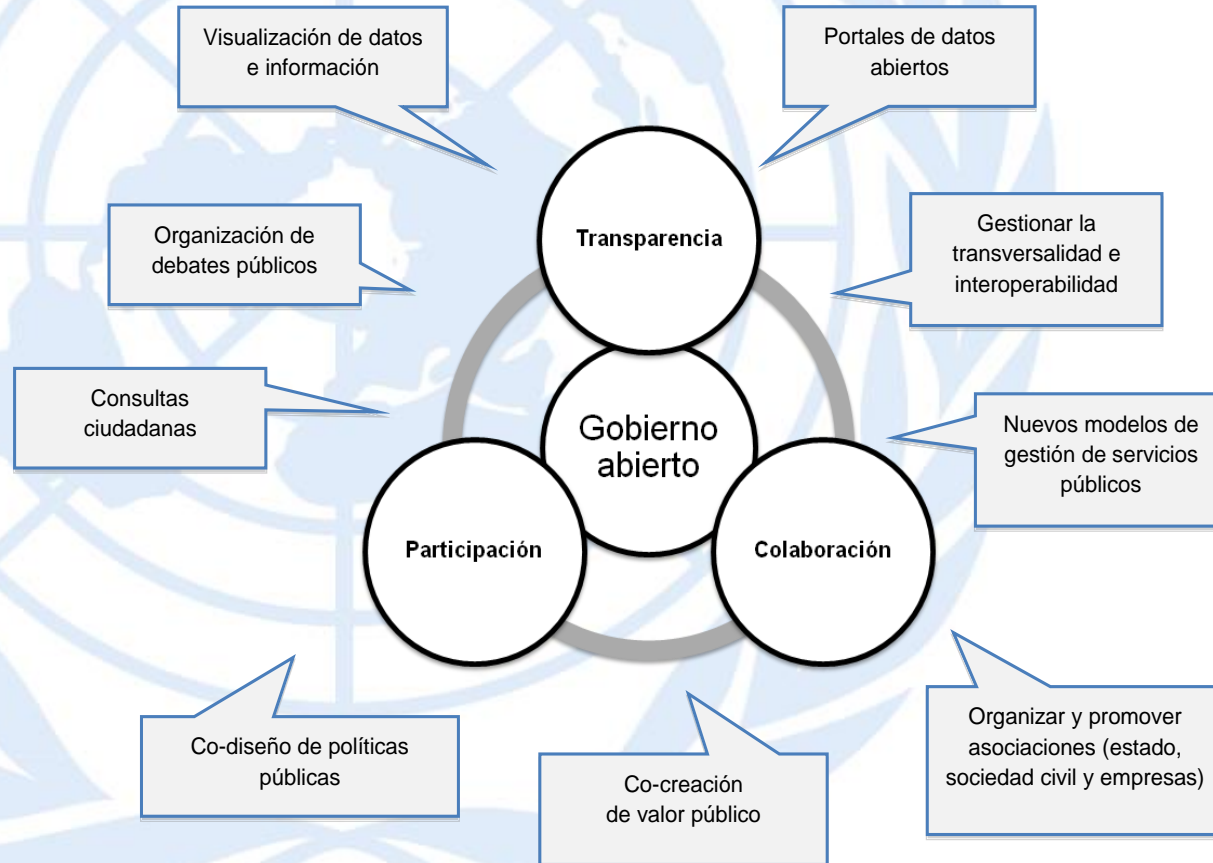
Visualización de datos e información

Portales de datos abiertos

Organización de debates públicos

Transparencia

Gestionar la transversalidad e interoperabilidad

Consultas ciudadanas

Gobierno abierto

Nuevos modelos de gestión de servicios públicos

Participación

Colaboración

Co-diseño de políticas públicas

Co-creación de valor público

Organizar y promover asociaciones (estado, sociedad civil y empresas)